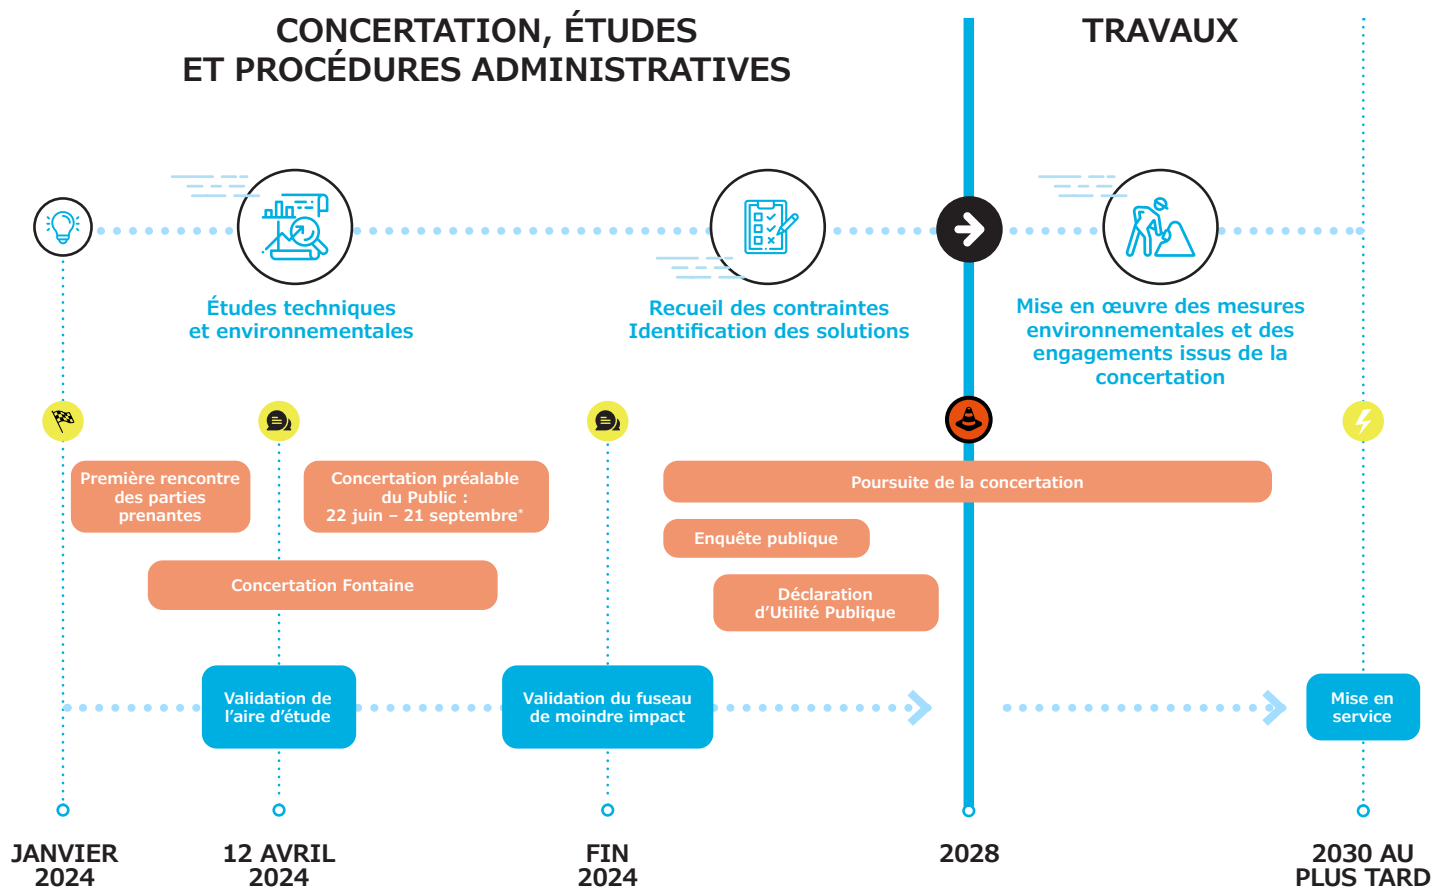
CONCERTATION, ÉTUDES ET PROCÉDURES ADMINISTRATIVES

TRAVAUX

Études techniques et environnementales

Recueil des contraintes Identification des solutions

Mise en œuvre des mesures environnementales et des engagements issus de la concertation

Première rencontre des parties prenantes

Concertation préalable du Public : 22 juin – 21 septembre*

Concertation Fontaine

Poursuite de la concertation

Enquête publique

Déclaration d'Utilité Publique

Validation de l'aire d'étude

Validation du fuseau de moindre impact

Mise en service

JANVIER 2024

12 AVRIL 2024

FIN 2024

2028

2030 AU PLUS TARD